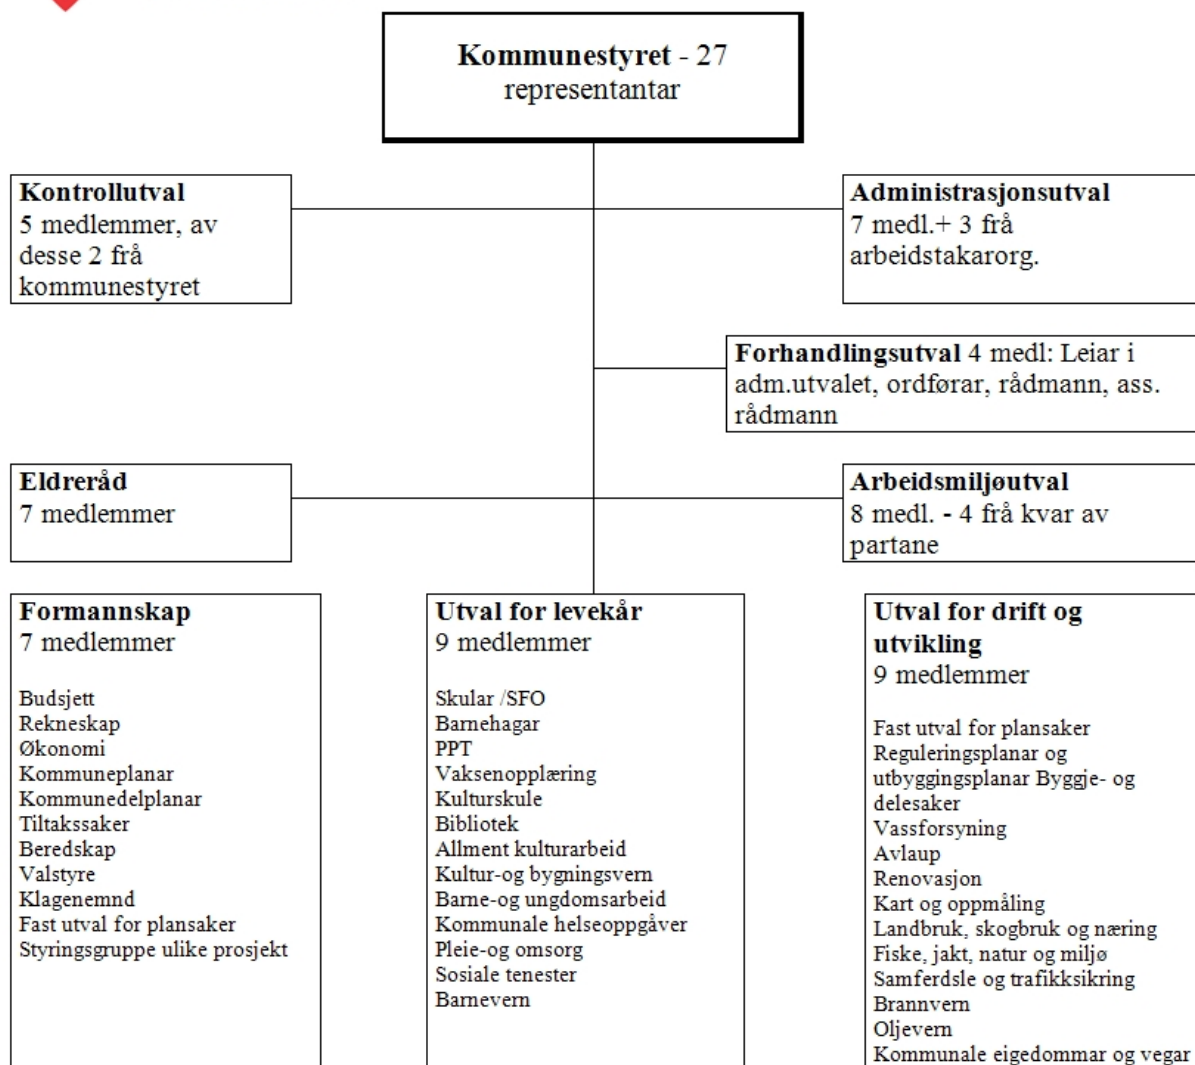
**Kommunestyret** - 27 representantar

**Kontrollutval**
5 medlemmer, av desse 2 frå kommunestyret

**Administrasjonsutval**
7 medl.+ 3 frå arbeidstakarorg.

**Forhandlingsutval** 4 medl: Leiar i adm.utvalet, ordførar, rådmann, ass. rådmann

**Eldreråd**
7 medlemmer

**Arbeidsmiljøutval**
8 medl. - 4 frå kvar av partane

**Formannskap**
7 medlemmer

Budsjett
Rekneskap
Økonomi
Kommuneplanar
Kommunedelplanar
Tiltakssaker
Beredskap
Valstyre
Klagenemnd
Fast utval for plansaker
Styringsgruppe ulike prosjekt

**Utval for levekår**
9 medlemmer

Skular /SFO
Barnehagar
PPT
Vaksenopplæring
Kulturskule
Bibliotek
Allment kulturarbeid
Kultur-og bygningsvern
Barne-og ungdomsarbeid
Kommunale helseoppgåver
Pleie-og omsorg
Sosiale tenester
Barnevern

**Utval for drift og utvikling**
9 medlemmer

Fast utval for plansaker
Reguleringsplanar og utbyggingsplanar Byggje- og delesaker
Vassforsyning
Avlaup
Renovasjon
Kart og oppmåling
Landbruk, skogbruk og næring
Fiske, jakt, natur og miljø
Samferdsle og trafikksikring
Brannvern
Oljevern
Kommunale eigedommar og vegar